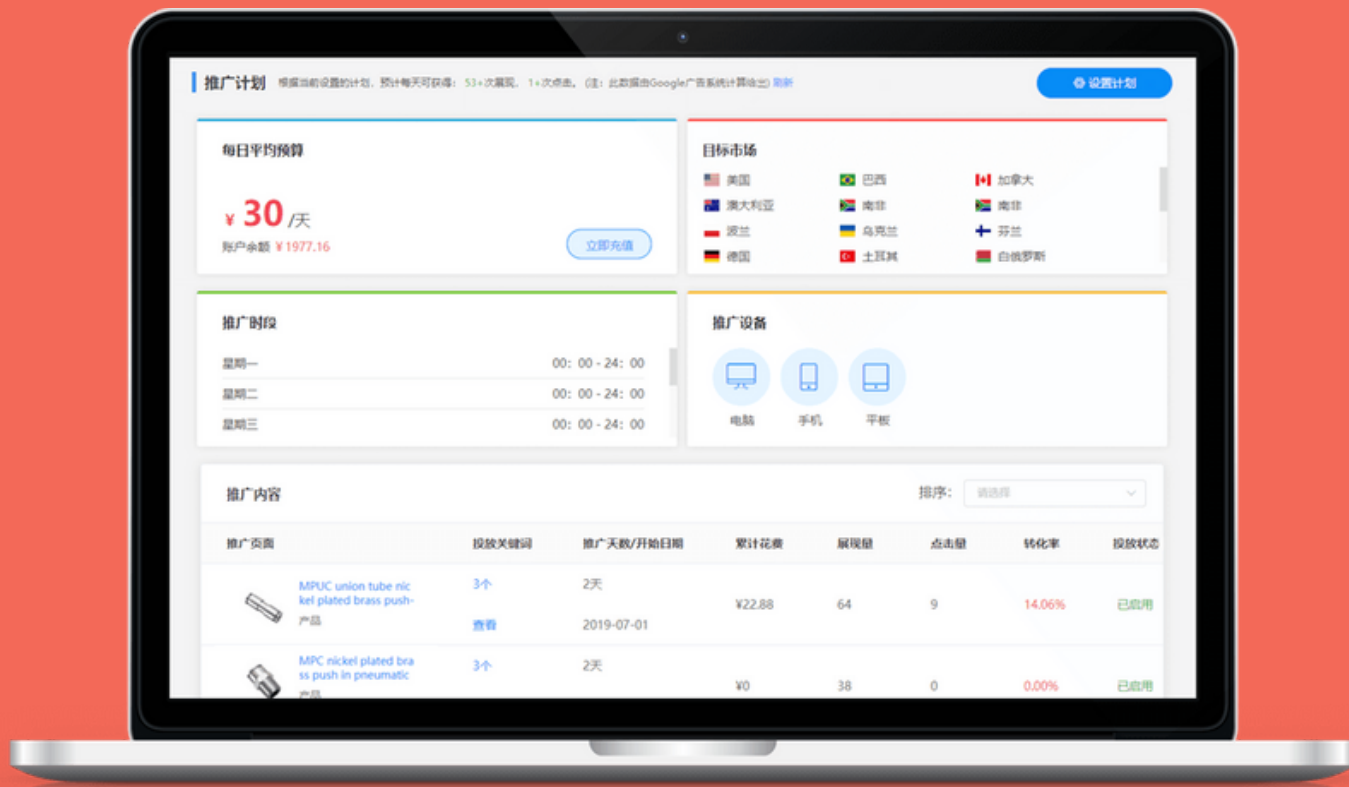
推广计划 根据当前设置的计划，预计每天可获得：53+次展现，1+次点击。（注：此数据由Google广告系统计算得出）刷新

设置计划

每日平均预算

¥ 30 /天

账户余额 ¥1977.16

立即充值

目标市场

美国 巴西 加拿大
澳大利亚 南非 南非
波兰 乌克兰 芬兰
德国 土耳其 白俄罗斯

推广时段

星期一 00：00 - 24：00
星期二 00：00 - 24：00
星期三 00：00 - 24：00

推广设备

电脑 手机 平板

推广内容

排序： 请选择

| 推广页面 | 投放关键词 | 推广天数/开始日期 | 累计花费 | 展现量 | 点击量 | 转化率 | 投放状态 |
|---|---|---|---|---|---|---|---|
| MPUC union tube nickel plated brass push- 产品 | 3个 查看 | 2天 2019-07-01 | ¥22.88 | 64 | 9 | 14.06% | 已启用 |
| MPC nickel plated brass push in pneumatic 产品 | 3个 | 2天 | ¥0 | 38 | 0 | 0.00% | 已启用 |